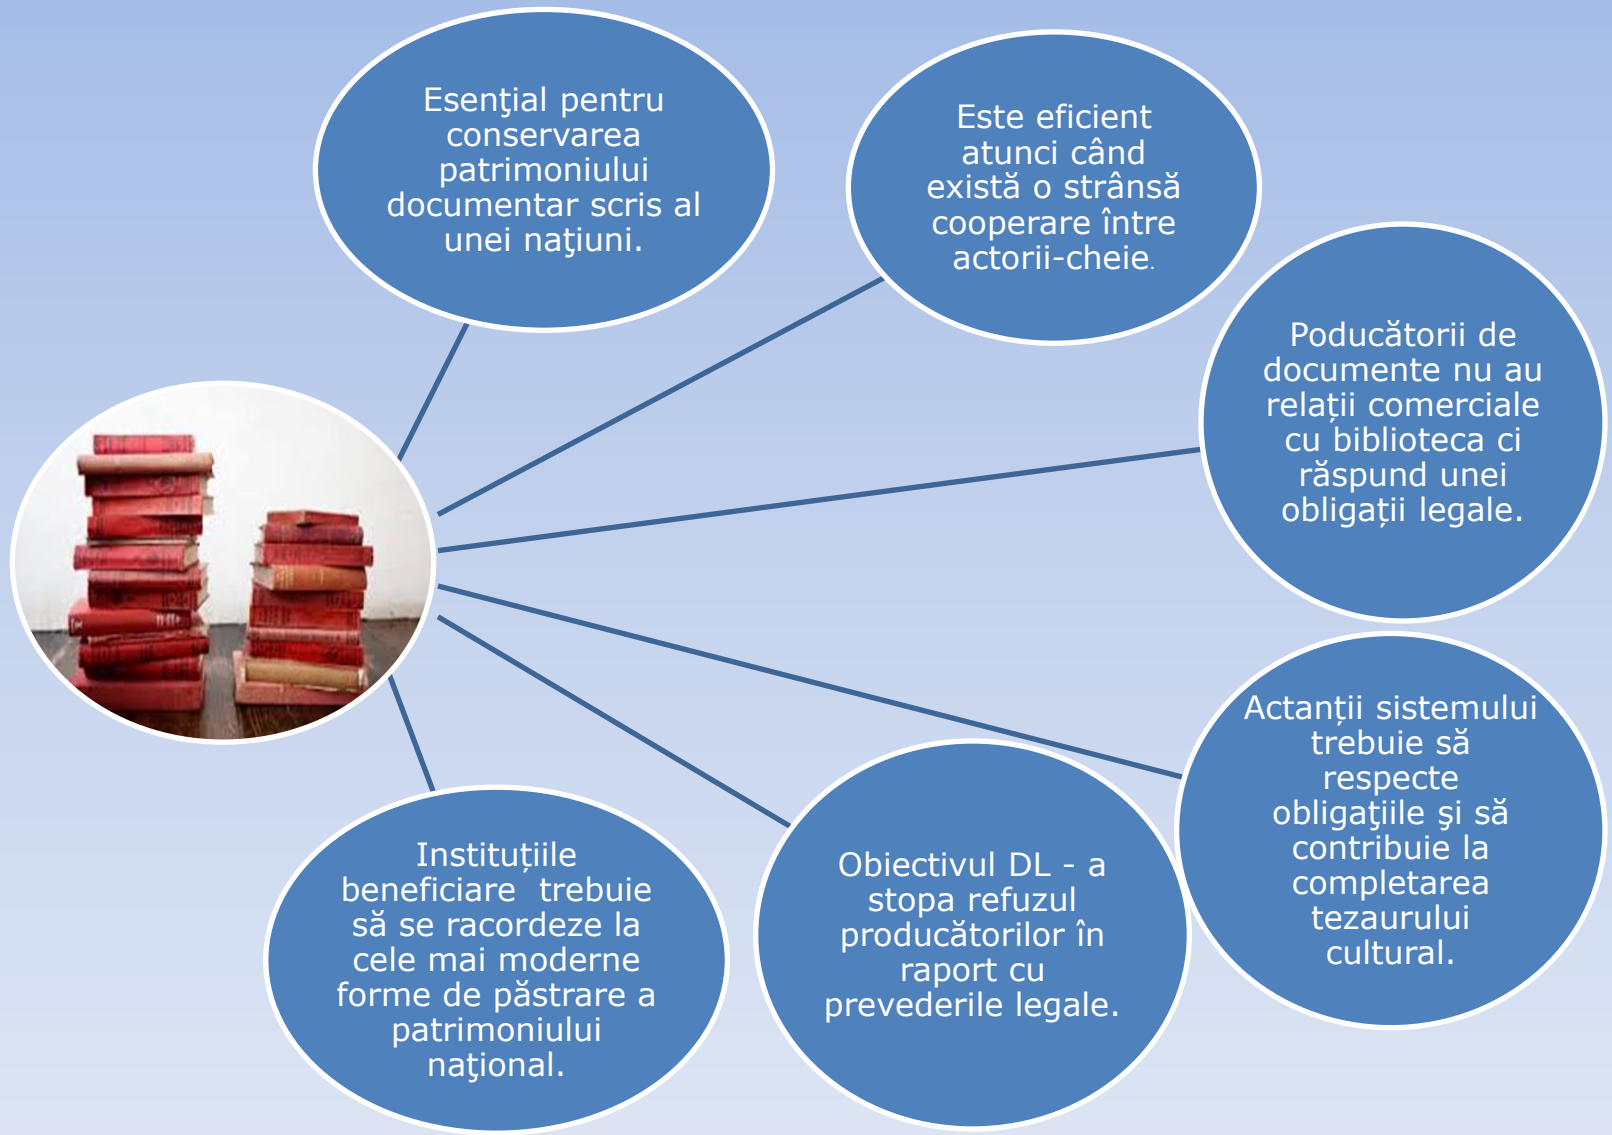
Esenţial pentru conservarea patrimoniului documentar scris al unei naţiuni.

Este eficient atunci când există o strânsă cooperare între actorii-cheie.

Poducătorii de documente nu au relații comerciale cu biblioteca ci răspund unei obligații legale.

Actanții sistemului trebuie să respecte obligaţiile şi să contribuie la completarea tezaurului cultural.

Obiectivul DL - a stopa refuzul producătorilor în raport cu prevederile legale.

Instituțiile beneficiare trebuie să se racordeze la cele mai moderne forme de păstrare a patrimoniului naţional.